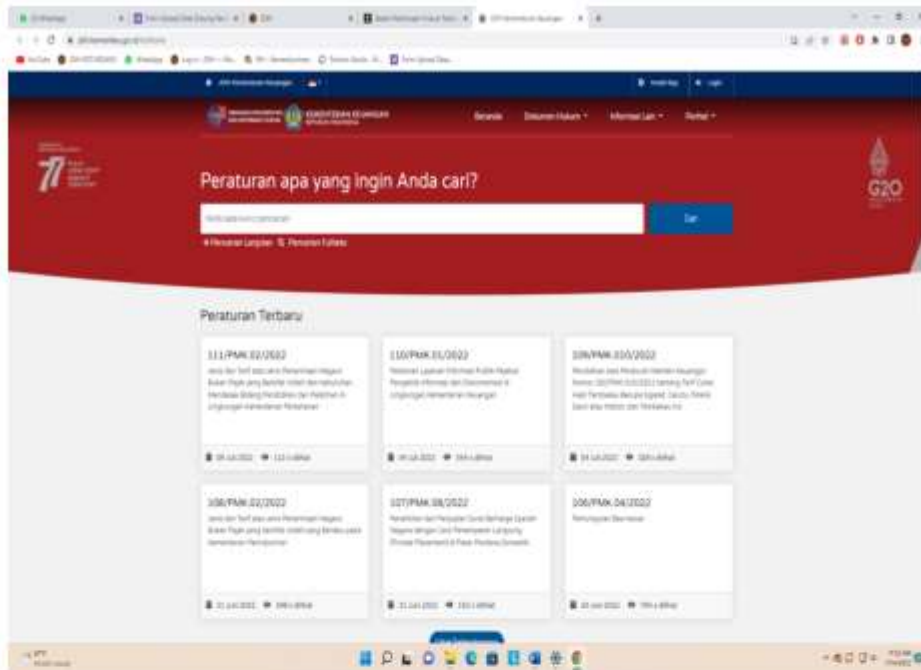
Peraturan apa yang ingin Anda cari?

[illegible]

Cari

Peraturan Terbaru

111/PMK.02/2022

110/PMK.01/2022

109/PMK.010/2022

108/PMK.02/2022

107/PMK.08/2022

106/PMK.04/2022

G20

KEMENTERIAN KEUANGAN

Beranda

Dokumen Hukum

Informasi Lain

Portal